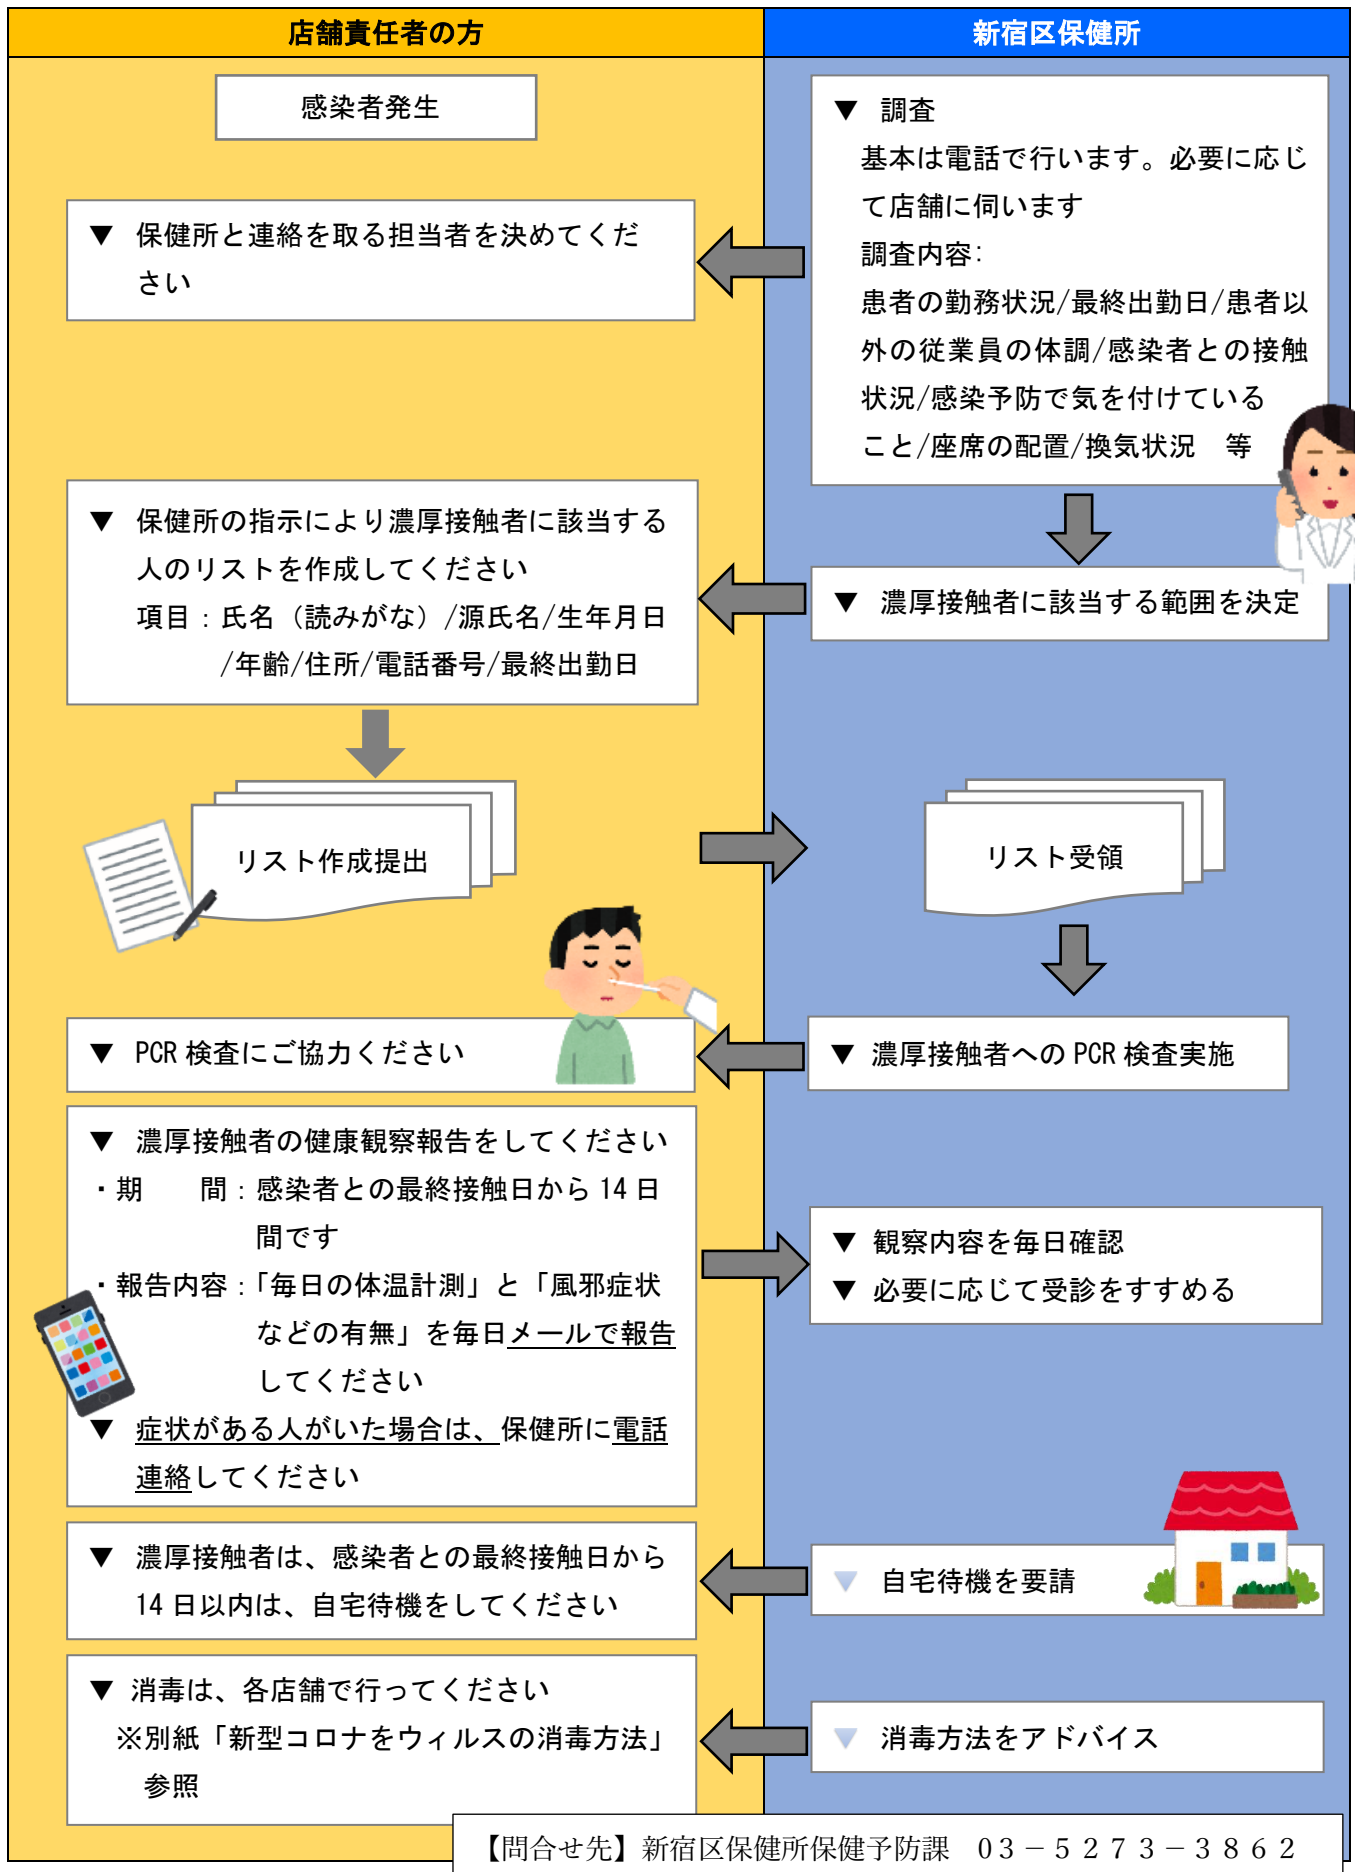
店舗責任者の方

新宿区保健所

感染者発生

▼ 調査
基本は電話で行います。必要に応じて店舗に伺います
調査内容：
患者の勤務状況/最終出勤日/患者以外の従業員の体調/感染者との接触状況/感染予防で気を付けていること/座席の配置/換気状況　等

▼ 保健所と連絡を取る担当者を決めてください

▼ 濃厚接触者に該当する範囲を決定

▼ 保健所の指示により濃厚接触者に該当する人のリストを作成してください
項目：氏名（読みがな）/源氏名/生年月日/年齢/住所/電話番号/最終出勤日

リスト作成提出

リスト受領

▼ PCR 検査にご協力ください

▼ 濃厚接触者への PCR 検査実施

▼ 濃厚接触者の健康観察報告をしてください
・期　　間：感染者との最終接触日から 14 日間です
・報告内容：「毎日の体温計測」と「風邪症状などの有無」を毎日メールで報告してください
▼ 症状がある人がいた場合は、保健所に電話連絡してください

▼ 観察内容を毎日確認
▼ 必要に応じて受診をすすめる

▼ 濃厚接触者は、感染者との最終接触日から 14 日以内は、自宅待機をしてください

▼ 自宅待機を要請

▼ 消毒は、各店舗で行ってください
※別紙「新型コロナをウィルスの消毒方法」参照

▼ 消毒方法をアドバイス

【問合せ先】新宿区保健所保健予防課　03－5273－3862